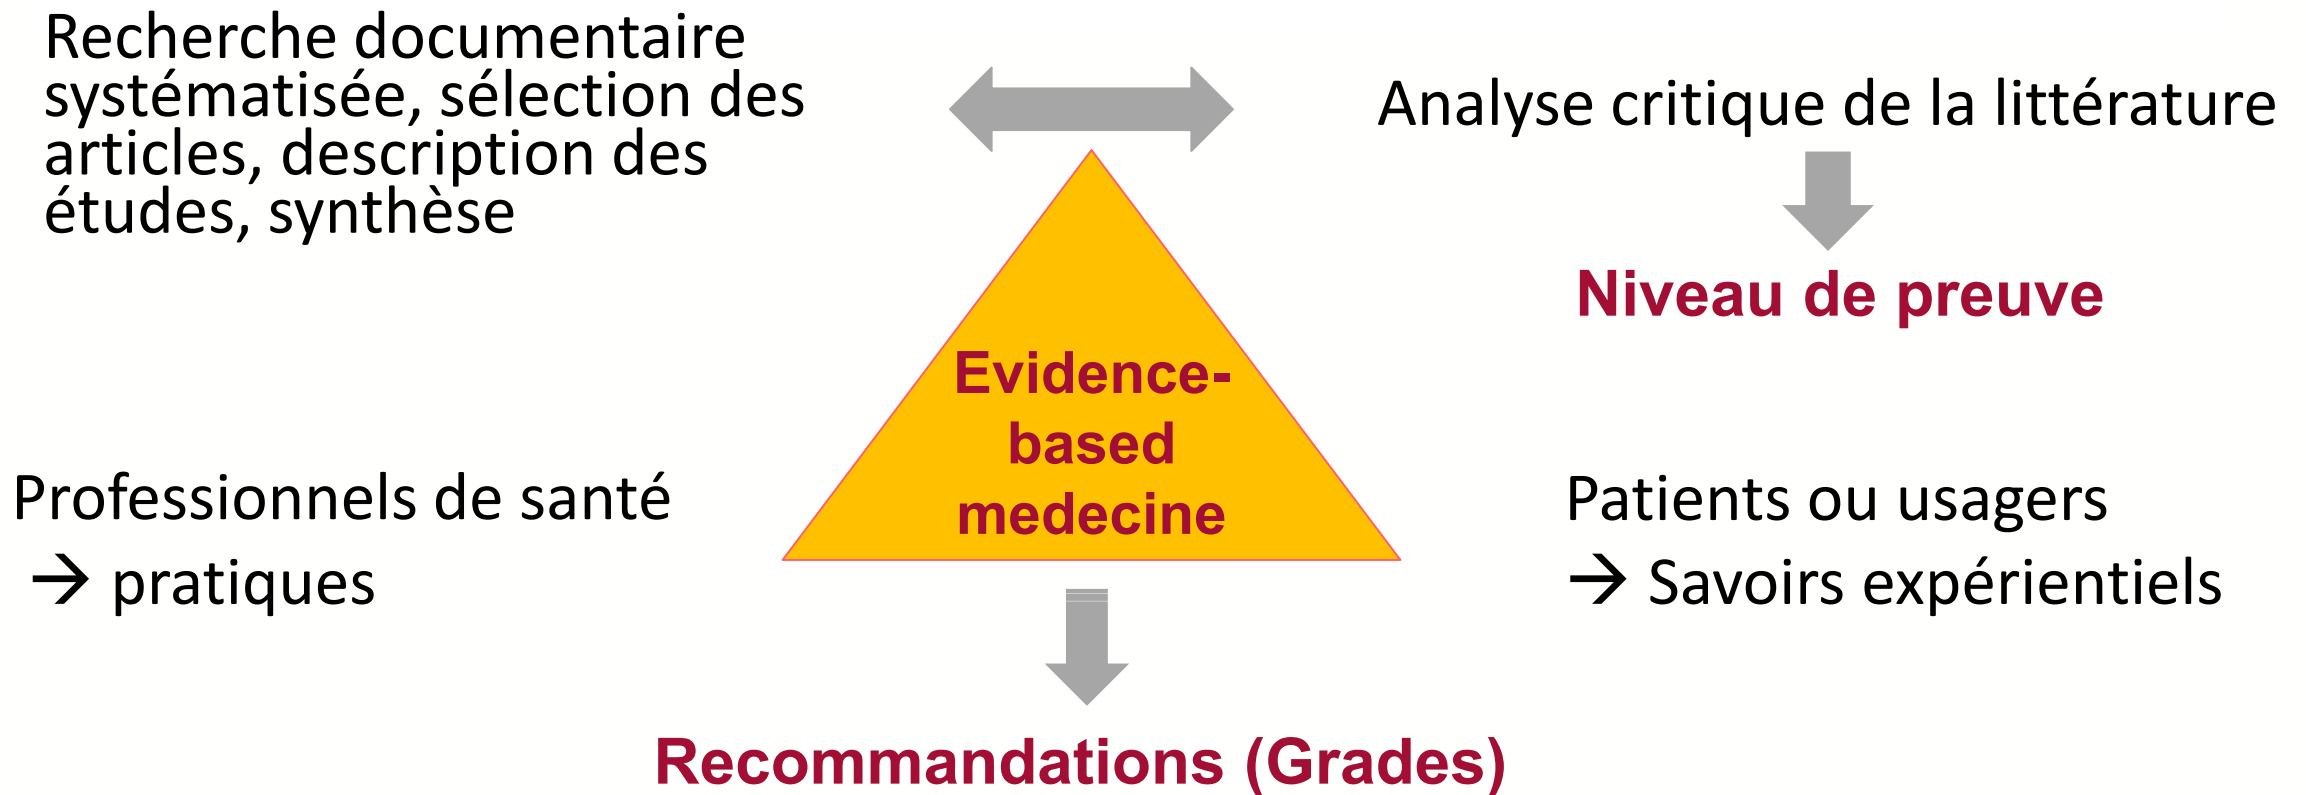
Recherche documentaire systématisée, sélection des articles, description des études, synthèse

Analyse critique de la littérature

Niveau de preuve

Evidence-based medecine

Professionnels de santé
→ pratiques

Patients ou usagers
→ Savoirs expérientiels

Recommandations (Grades)